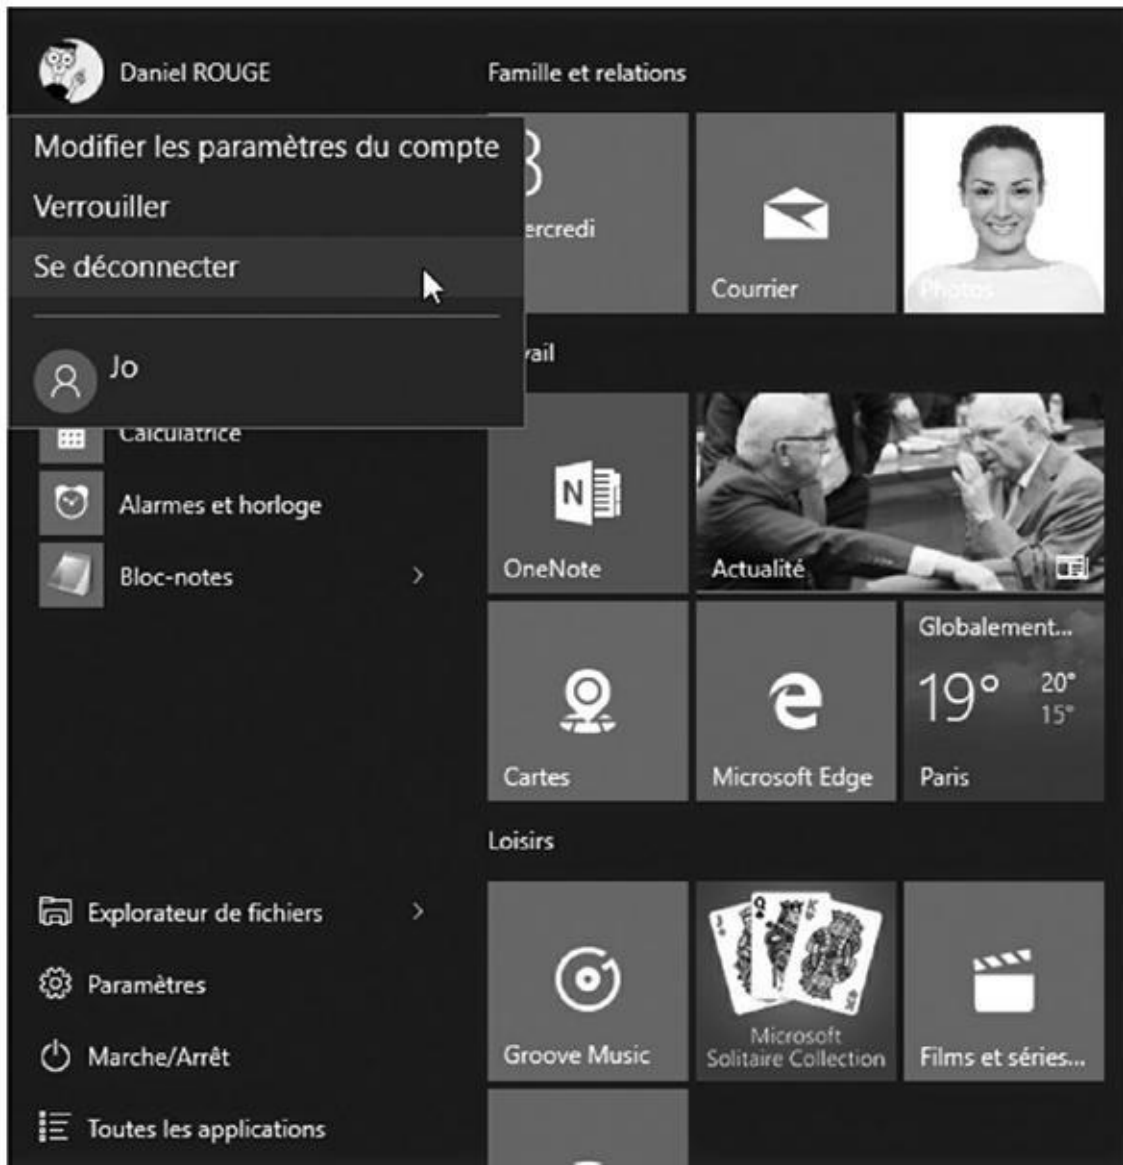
Daniel ROUGE

Famille et relations

Modifier les paramètres du compte

Verrouiller

Se déconnecter

Jo

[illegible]ercredi

Courrier

Photos

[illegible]vail

Calculatrice

Alarmes et horloge

Bloc-notes

OneNote

Actualité

Globalement...

19°

20°

15°

Paris

Cartes

Microsoft Edge

Loisirs

Explorateur de fichiers

Paramètres

Marche/Arrêt

Toutes les applications

Groove Music

Microsoft Solitaire Collection

Films et séries...